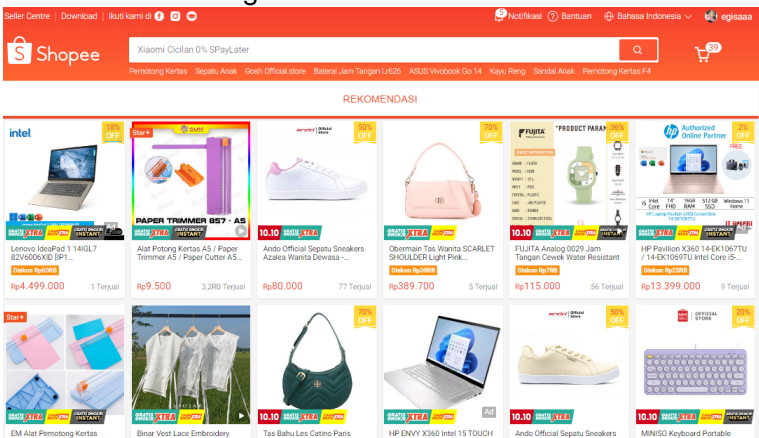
Seller Centre | Download | Ikuti kami di

Notifikasi Bantuan Bahasa Indonesia egisaaa

Shopee

Xiaomi Cicilan 0% SPayLater

39

Pemotong Kertas Sepatu Anak Gosh Official.store Baterai Jam Tangan Lr626 ASUS Vivobook Go 14 Kayu Reng Sandal Anak Pemotong Kertas F4

REKOMENDASI

18% OFF
Lenovo IdeaPad 1 14IGL7 82V6006XID [IP1...
Diskon Rp60RB
Rp4.499.000 1 Terjual

Star+
PAPER TRIMMER 857 - A5
Alat Potong Kertas A5 / Paper Trimmer A5 / Paper Cutter A5...
Rp9.500 3,2RB Terjual

50% OFF
Ando Official Sepatu Sneakers Azalea Wanita Dewasa -...
Rp80.000 77 Terjual

70% OFF
Obermain Tas Wanita SCARLET SHOULDER Light Pink...
Diskon Rp30RB
Rp389.700 5 Terjual

36% OFF
FUJITA "PRODUCT PARAM
FUJITA Analog 0029 Jam Tangan Cewek Water Resistant
Diskon Rp7RB
Rp115.000 56 Terjual

2% OFF
Authorized Online Partner
HP Pavilion X360 14-EK1067TU / 14-EK1069TU Intel Core i5-...
Diskon Rp25RB
Rp13.399.000 9 Terjual

Star+
EM Alat Pemotong Kertas

Binar Vest Lace Embroidery

70% OFF
Tas Bahu Les Catino Paris

Ad
HP ENVY X360 Intel 15 TOUCH

50% OFF
Ando Official Sepatu Sneakers

20% OFF
MINISO Keyboard Portable